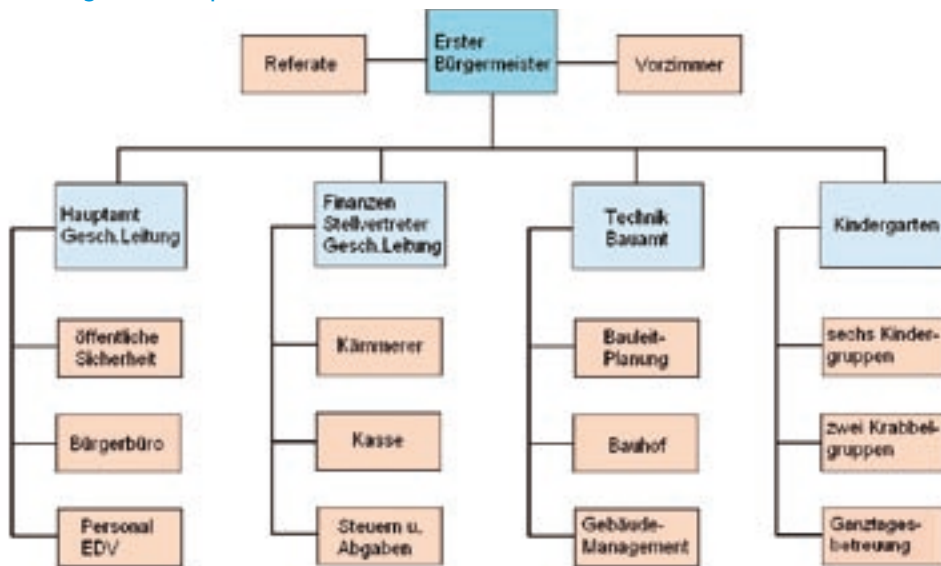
Referate

Erster Bürgermeister

Vorzimmer

Hauptamt Gesch.Leitung

öffentliche Sicherheit

Bürgerbüro

Personal EDV

Finanzen Stellvertreter Gesch.Leitung

Kämmerer

Kasse

Steuern u. Abgaben

Technik Bauamt

Bauleit-Planung

Bauhof

Gebäude-Management

Kindergarten

sechs Kinder-gruppen

zwei Krabbel-gruppen

Ganztages-betreuung